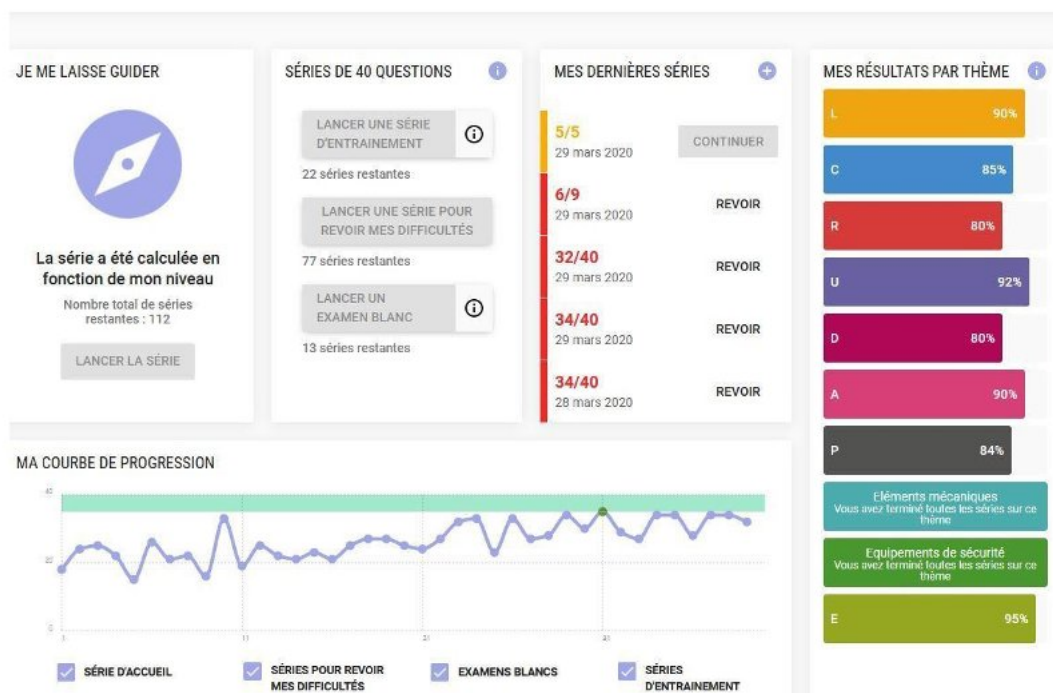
JE ME LAISSE GUIDER

La série a été calculée en fonction de mon niveau

Nombre total de séries restantes : 112

LANCER LA SÉRIE

SÉRIES DE 40 QUESTIONS

LANCER UNE SÉRIE D'ENTRAINEMENT

22 séries restantes

LANCER UNE SÉRIE POUR REVOIR MES DIFFICULTÉS

77 séries restantes

LANCER UN EXAMEN BLANC

13 séries restantes

MES DERNIÈRES SÉRIES

5/5
29 mars 2020
CONTINUER

6/9
29 mars 2020
REVOIR

32/40
29 mars 2020
REVOIR

34/40
29 mars 2020
REVOIR

34/40
28 mars 2020
REVOIR

MES RÉSULTATS PAR THÈME

L 90%

C 85%

R 80%

U 92%

D 80%

A 90%

P 84%

Eléments mécaniques
Vous avez terminé toutes les séries sur ce thème

Equipements de sécurité
Vous avez terminé toutes les séries sur ce thème

E 95%

MA COURBE DE PROGRESSION

40
20
0

1
11
21
31

SÉRIE D'ACCUEIL

SÉRIES POUR REVOIR MES DIFFICULTÉS

EXAMENS BLANCS

SÉRIES D'ENTRAINEMENT